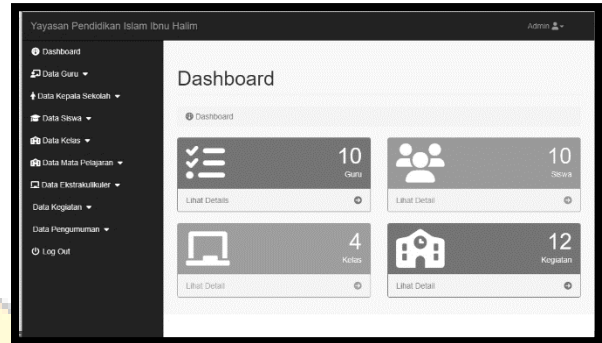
Yayasan Pendidikan Islam Ibnu Halim

Admin

Dashboard
Data Guru
Data Kepala Sekolah
Data Siswa
Data Kelas
Data Mata Pelajaran
Data Ekstrakulikuler
Data Kegiatan
Data Pengumuman
Log Out

Dashboard

Dashboard

10
Guru
Lihat Details

10
Siswa
Lihat Detail

4
Kelas
Lihat Detail

12
Kegiatan
Lihat Detail